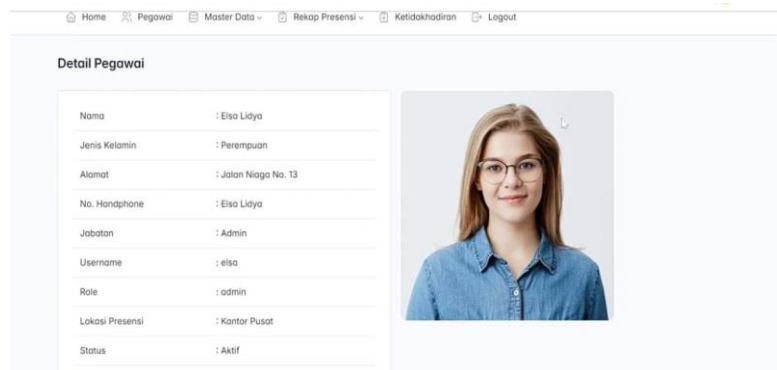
Home Pegawai Master Data Rekap Presensi Ketidakhadiran Logout

Detail Pegawai

| | |
|---|---|
| Nama | : Elsa Lidya |
| Jenis Kelamin | : Perempuan |
| Alamat | : Jalan Niaga No. 13 |
| No. Handphone | : Elsa Lidya |
| Jabatan | : Admin |
| Username | : elsa |
| Role | : admin |
| Lokasi Presensi | : Kantor Pusat |
| Status | : Aktif |